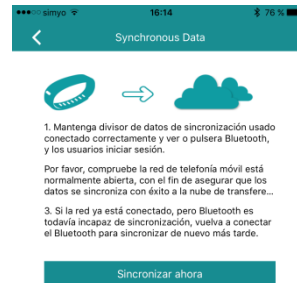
simyo 16:14 76 %

Synchronous Data

1. Mantenga divisor de datos de sincronización usado conectado correctamente y ver o pulsera Bluetooth, y los usuarios iniciar sesión.

Por favor, compruebe la red de telefonía móvil está normalmente abierta, con el fin de asegurar que los datos se sincroniza con éxito a la nube de transfere...

3. Si la red ya está conectado, pero Bluetooth es todavía incapaz de sincronización, vuelva a conectar el Bluetooth para sincronizar de nuevo más tarde.

Sincronizar ahora